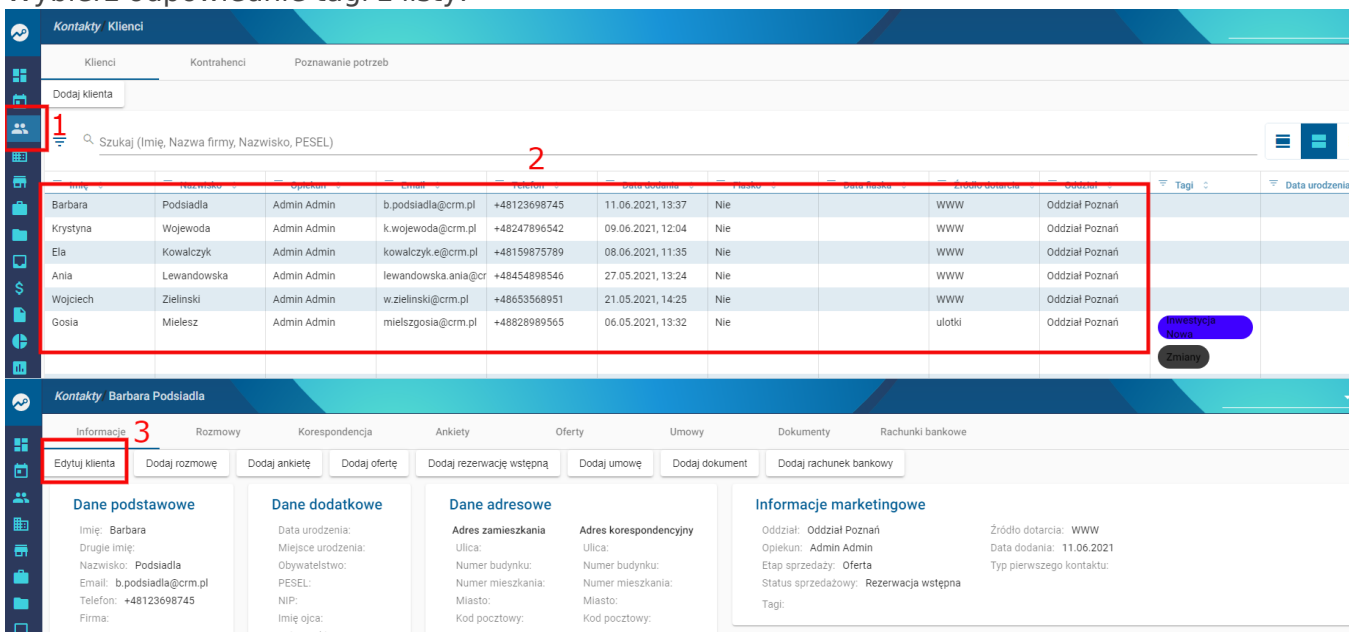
Wybierz odpowiednie tagi z listy.

Kontakty Klienci

Klienci Kontrahenci Poznawanie potrzeb

Dodaj klienta

1

Szukaj (Imię, Nazwa firmy, Nazwisko, PESEL)

2

| Imię | Nazwisko | Opiekun | Email | Telefon | Data dodania | Flaska | Data flaska | Źródło dotarcia | Oddział | Tagi | Data urodzenia |
|---|---|---|---|---|---|---|---|---|---|---|---|
| Barbara | Podsiadla | Admin Admin | b.podsiadla@crm.pl | +48123698745 | 11.06.2021, 13:37 | Nie | | WWW | Oddział Poznań | | |
| Krystyna | Wojewoda | Admin Admin | k.wojewoda@crm.pl | +48247896542 | 09.06.2021, 12:04 | Nie | | WWW | Oddział Poznań | | |
| Ela | Kowalczyk | Admin Admin | kowalczyk.e@crm.pl | +48159875789 | 08.06.2021, 11:35 | Nie | | WWW | Oddział Poznań | | |
| Ania | Lewandowska | Admin Admin | lewandowska.ania@cr | +48454898546 | 27.05.2021, 13:24 | Nie | | WWW | Oddział Poznań | | |
| Wojciech | Zielinski | Admin Admin | w.zielinski@crm.pl | +48653568951 | 21.05.2021, 14:25 | Nie | | WWW | Oddział Poznań | | |
| Gosia | Mielesz | Admin Admin | mielszgosia@crm.pl | +48828989565 | 06.05.2021, 13:32 | Nie | | ulotki | Oddział Poznań | Inwestycja Nowa Zmiany | |

Kontakty Barbara Podsiadla

Informacje 3 Rozmowy Korespondencja Ankiety Oferty Umowy Dokumenty Rachunki bankowe

Edytuj klienta Dodaj rozmowę Dodaj ankietę Dodaj ofertę Dodaj rezerwację wstępną Dodaj umowę Dodaj dokument Dodaj rachunek bankowy

Dane podstawowe
Imię: Barbara
Drugie imię:
Nazwisko: Podsiadla
Email: b.podsiadla@crm.pl
Telefon: +48123698745
Firma:

Dane dodatkowe
Data urodzenia:
Miejsce urodzenia:
Obywatelstwo:
PESEL:
NIP:
Imię ojca:

Dane adresowe
Adres zamieszkania
Ulica:
Numer budynku:
Numer mieszkania:
Miasto:
Kod pocztowy:
Adres korespondencyjny
Ulica:
Numer budynku:
Numer mieszkania:
Miasto:
Kod pocztowy:

Informacje marketingowe
Oddział: Oddział Poznań
Opiekun: Admin Admin
Etap sprzedaży: Oferta
Status sprzedażowy: Rezerwacja wstępna
Tagi:
Źródło dotarcia: WWW
Data dodania: 11.06.2021
Typ pierwszego kontaktu: